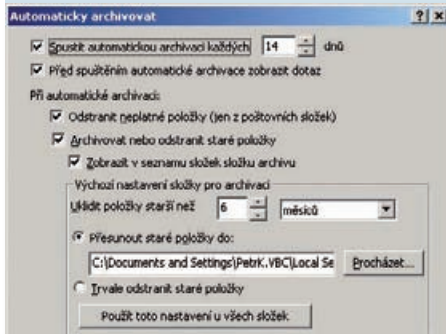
Automaticky archivovat

?| x

Spustit automatickou archivaci každých 14 dnů

Před spuštěním automatické archivace zobrazit dotaz

Při automatické archivaci:

Odstranit neplatné položky (jen z poštovních složek)

Archivovat nebo odstranit staré položky

Zobrazit v seznamu složek složku archivu

Výchozí nastavení složky pro archivaci

Uklidit položky starší než 6 měsíců

Přesunout staré položky do:

C:\Documents and Settings\PetrK.VBC\Local Se

Procházet...

Trvale odstranit staré položky

Použít toto nastavení u všech složek